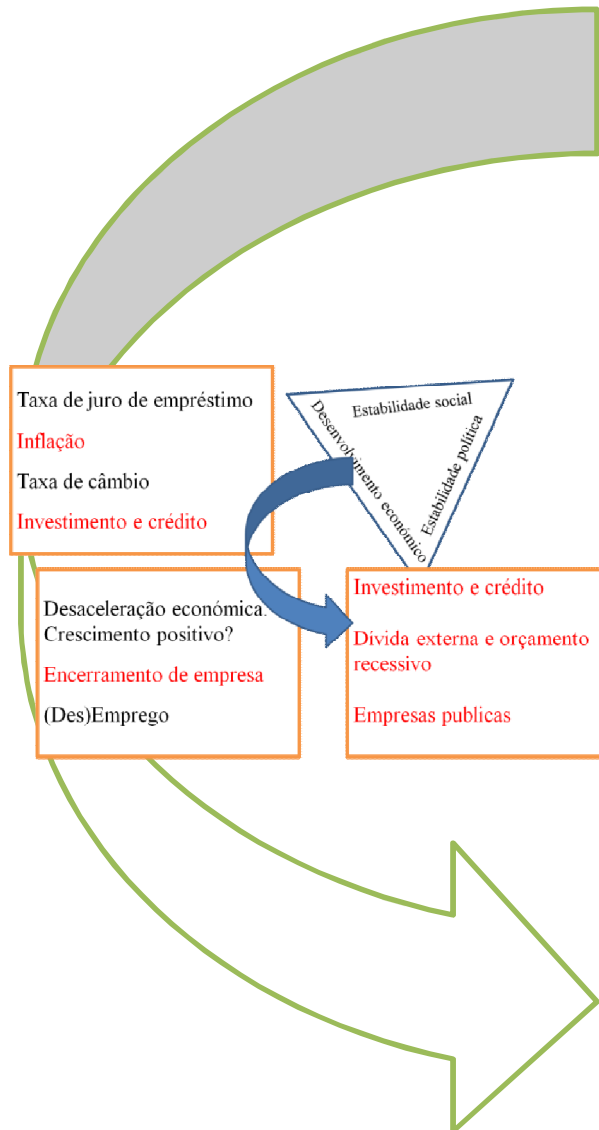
Taxa de juro de empréstimo

Inflação

Taxa de câmbio

Investimento e crédito

Estabilidade social

Desenvolvimento económico

Estabilidade política

Desaceleração económica: Crescimento positivo?

Encerramento de empresa

(Des)Emprego

Investimento e crédito

Divida externa e orçamento recessivo

Empresas publicas